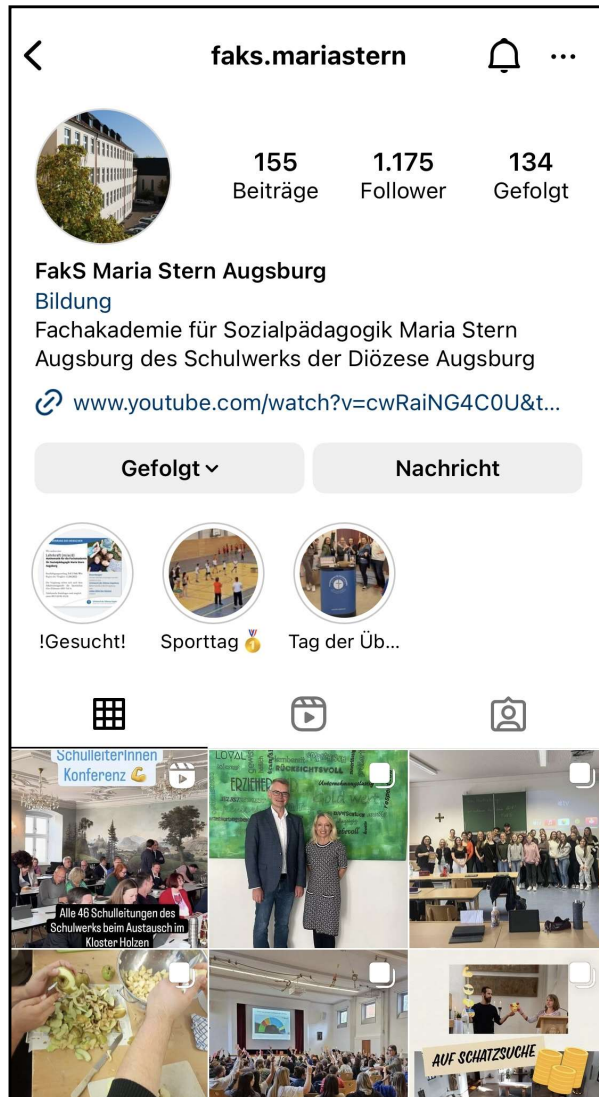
faks.mariastern

155 Beiträge
1.175 Follower
134 Gefolgt

FakS Maria Stern Augsburg
Bildung
Fachakademie für Sozialpädagogik Maria Stern Augsburg des Schulwerks der Diözese Augsburg
www.youtube.com/watch?v=cwRaiNG4C0U&t...

Gefolgt
Nachricht

!Gesucht!
Sporttag 🥇
Tag der Üb...

SchulleiterInnen Konferenz 💪
Alle 46 Schulleitungen des Schulwerks beim Austausch im Kloster Holzen

LOYAL
ERZIEHER
RÜCKSICHTSVOLL

AUF SCHATZSUCHE